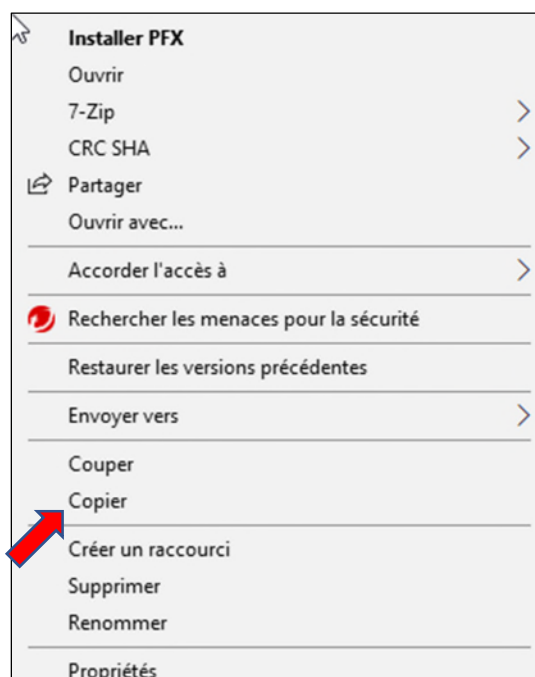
Installer PFX
Ouvrir
7-Zip
CRC SHA
Partager
Ouvrir avec...

Accorder l'accès à

Rechercher les menaces pour la sécurité

Restaurer les versions précédentes

Envoyer vers

Couper
Copier

Créer un raccourci
Supprimer
Renommer

Propriétés